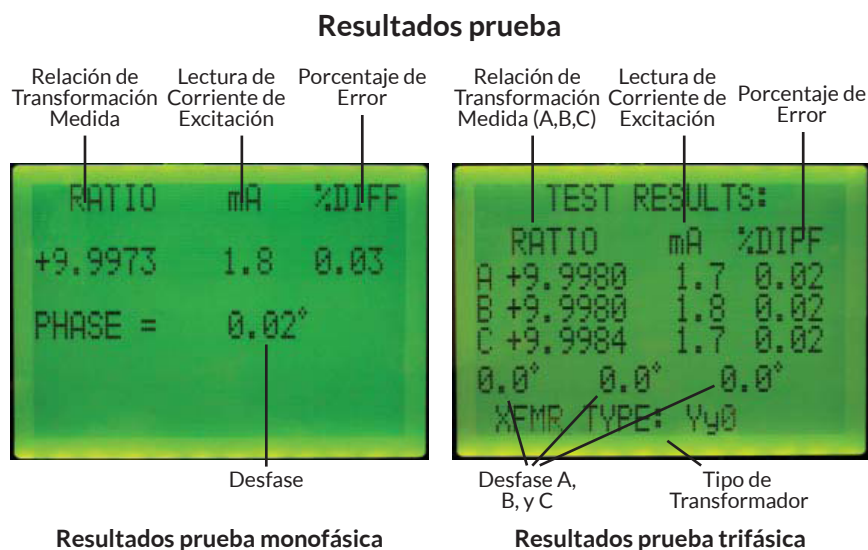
**Resultados prueba**

Relación de Transformación Medida

Lectura de Corriente de Excitación

Porcentaje de Error

RATIO mA %DIFF

+9.9973 1.8 0.03

PHASE = 0.02°

Desfase

**Resultados prueba monofásica**

Relación de Transformación Medida (A,B,C)

Lectura de Corriente de Excitación

Porcentaje de Error

TEST RESULTS:

| | RATIO | mA | %DIPF |
|---|---|---|---|
| A | +9.9980 | 1.7 | 0.02 |
| B | +9.9980 | 1.8 | 0.02 |
| C | +9.9984 | 1.7 | 0.02 |

0.0° 0.0° 0.0°

XFMR TYPE: Yy0

Desfase A, B, y C

Tipo de Transformador

**Resultados prueba trifásica**